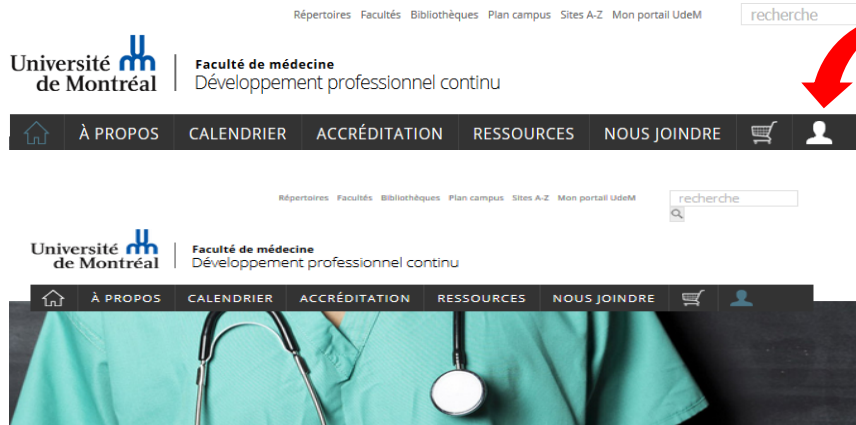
Répertoires Facultés Bibliothèques Plan campus Sites A-Z Mon portail UdeM

recherche

Université de Montréal

Faculté de médecine
Développement professionnel continu

À PROPOS CALENDRIER ACCRÉDITATION RESSOURCES NOUS JOINDRE

Répertoires Facultés Bibliothèques Plan campus Sites A-Z Mon portail UdeM

recherche

Université de Montréal

Faculté de médecine
Développement professionnel continu

À PROPOS CALENDRIER ACCRÉDITATION RESSOURCES NOUS JOINDRE